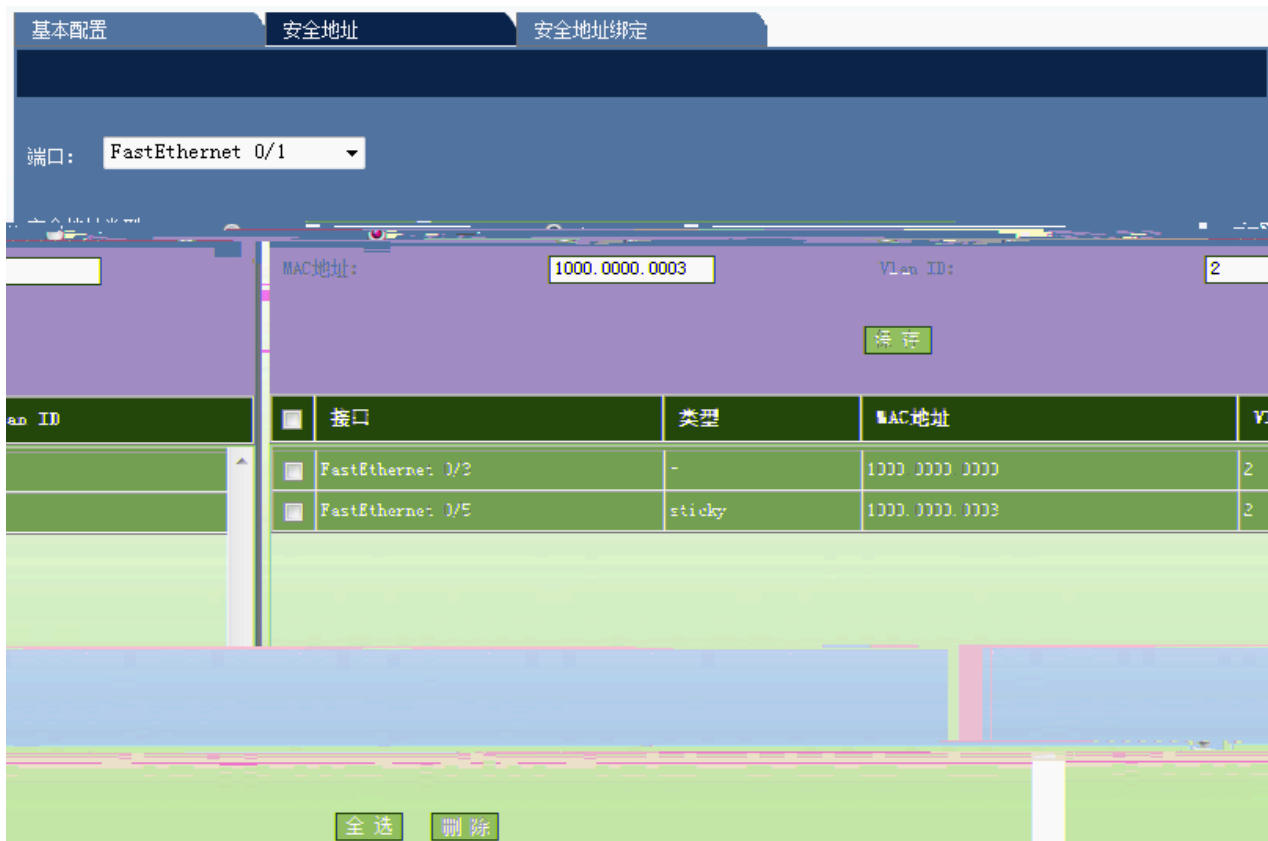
基本配置 安全地址 安全地址绑定

端口: FastEthernet 0/1

MAC地址: 1000.0000.0003 Vlan ID: 2

筛选

an ID

| | 接口 | 类型 | MAC地址 | V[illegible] |
|---|---|---|---|---|
| | FastEthernet 0/3 | - | 1000.0000.0000 | 2 |
| | FastEthernet 0/5 | sticky | 1000.0000.0003 | 2 |

全选 删除